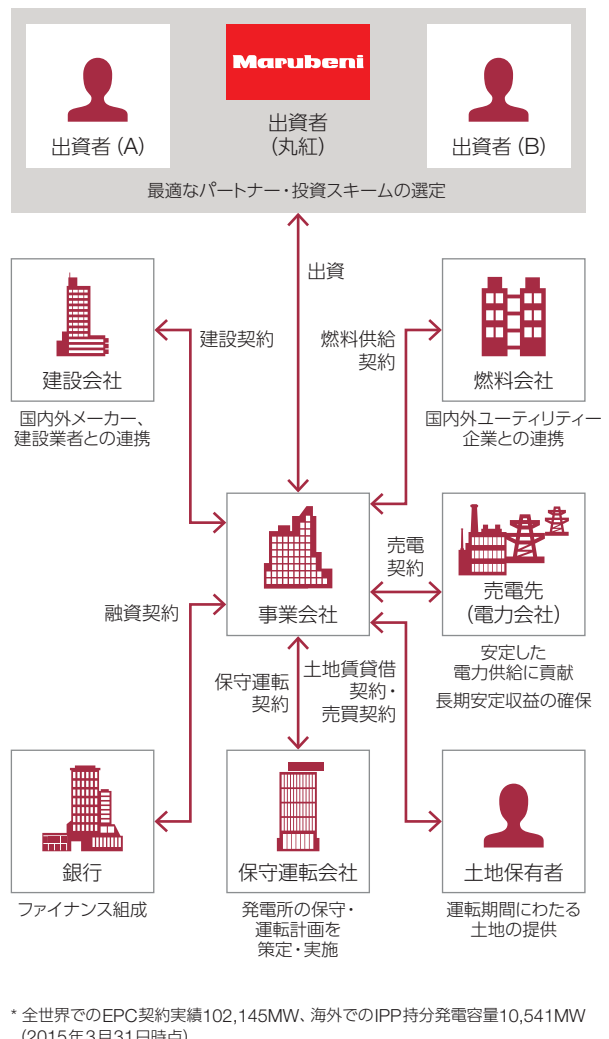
Marubeni

出資者 (A)

出資者
(丸紅)

出資者 (B)

最適なパートナー・投資スキームの選定

出資

建設会社

建設契約

国内外メーカー、建設業者との連携

燃料供給契約

燃料会社

国内外ユーティリティー企業との連携

事業会社

売電契約

売電先
(電力会社)

安定した電力供給に貢献

長期安定収益の確保

融資契約

保守運転契約

土地賃貸借契約・売買契約

銀行

ファイナンス組成

保守運転会社

発電所の保守・運転計画を策定・実施

土地保有者

運転期間にわたる土地の提供

* 全世界でのEPC契約実績102,145MW、海外でのIPP持分発電容量10,541MW
(2015年3月31日時点)